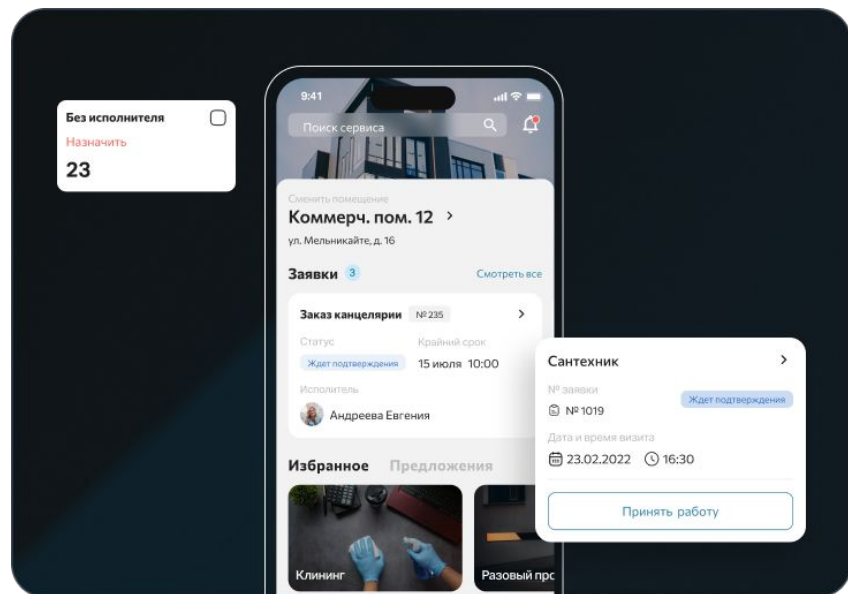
Без исполнителя
Назначить
23

9:41

Поиск сервиса

Сменить помещение
Коммерч. пом. 12 >
ул. Мельникайте, д. 16

Заявки 3
Смотреть все

Заказ канцелярии № 235 >
Статус
Ждет подтверждения
Крайний срок
15 июля 10:00
Исполнитель
Андреева Евгения

Избранное Предложения

Клининг
Разовый пр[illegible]

Сантехник >
№ заявки
№ 1019
Ждет подтверждения
Дата и время визита
23.02.2022 16:30
Принять работу